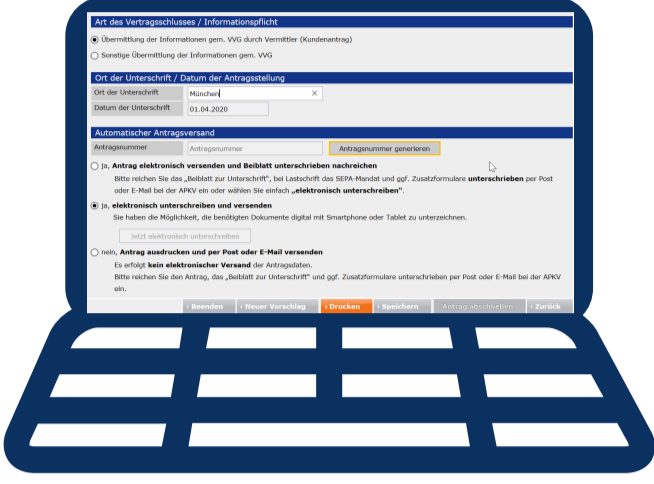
Art des Vertragsschlusses / Informationspflicht

Übermittlung der Informationen gem. VVG durch Vermittler (Kundenantrag)

Sonstige Übermittlung der Informationen gem. VVG

Ort der Unterschrift / Datum der Antragsstellung

| Ort der Unterschrift | München |
|---|---|
| Datum der Unterschrift | 01.04.2020 |

Automatischer Antragsversand

Antragsnummer | Antragsnummer | Antragsnummer generieren

Ja, Antrag elektronisch versenden und Beiblatt unterschreiben nachreichen
Bitte reichen Sie das „Beiblatt zur Unterschrift", bei Lastschrift das SEPA-Mandat und ggf. Zusatzformulare unterschreiben per Post oder E-Mail bei der APKV ein oder wählen Sie einfach „elektronisch unterschreiben".

Ja, elektronisch unterschreiben und versenden
Sie haben die Möglichkeit, die benötigten Dokumente digital mit Smartphone oder Tablet zu unterzeichnen.

Jetzt elektronisch unterschreiben

nein, Antrag ausdrucken und per Post oder E-Mail versenden
Es erfolgt kein elektronischer Versand der Antragsdaten.
Bitte reichen Sie den Antrag, das „Beiblatt zur Unterschrift" und ggf. Zusatzformulare unterschrieben per Post oder E-Mail bei der APKV ein.

› Beenden | › Neuer Vorschlag | › Drucken | › Speichern | Antrag abschließen | › Zurück